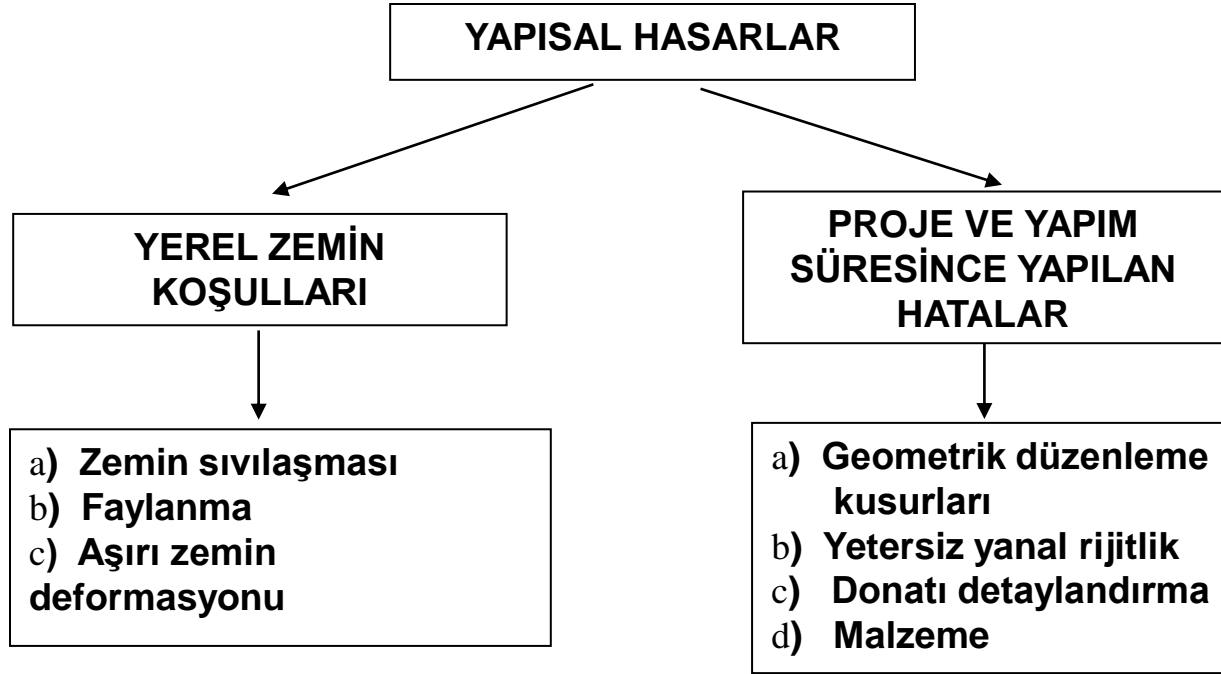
YAPISAL HASARLAR

YEREL ZEMİN KOŞULLARI

a) Zemin sıvılaşması
b) Faylanma
c) Aşırı zemin deformasyonu

PROJE VE YAPIM SÜRESİNCE YAPILAN HATALAR

a) Geometrik düzenleme kusurları
b) Yetersiz yanal rijitlik
c) Donatı detaylandırma
d) Malzeme